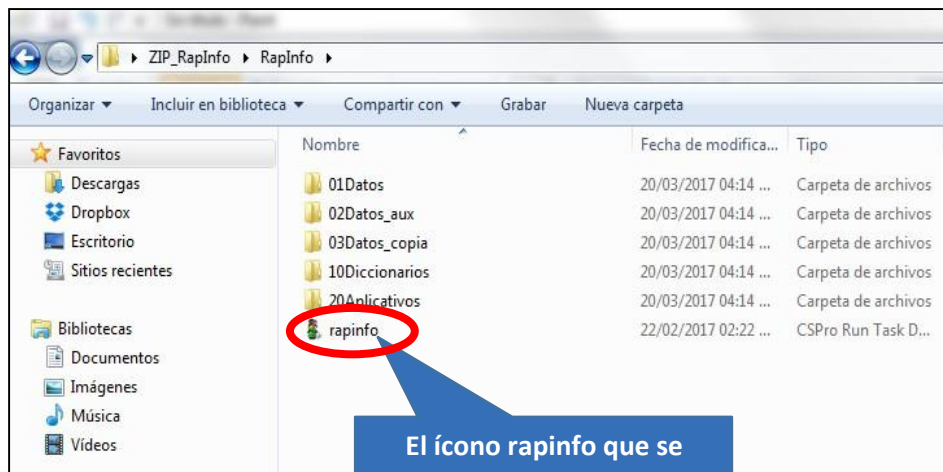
▸ ZIP_RapInfo ▸ RapInfo ▸

Organizar ▾ Incluir en biblioteca ▾ Compartir con ▾ Grabar Nueva carpeta

Favoritos
Descargas
Dropbox
Escritorio
Sitios recientes

Bibliotecas
Documentos
Imágenes
Música
Vídeos

| Nombre | Fecha de modifica... | Tipo |
|---|---|---|
| 01Datos | 20/03/2017 04:14 ... | Carpeta de archivos |
| 02Datos_aux | 20/03/2017 04:14 ... | Carpeta de archivos |
| 03Datos_copia | 20/03/2017 04:14 ... | Carpeta de archivos |
| 10Diccionarios | 20/03/2017 04:14 ... | Carpeta de archivos |
| 20Aplicativos | 20/03/2017 04:14 ... | Carpeta de archivos |
| rapinfo | 22/02/2017 02:22 ... | CSPro Run Task D... |

El ícono rapinfo que se